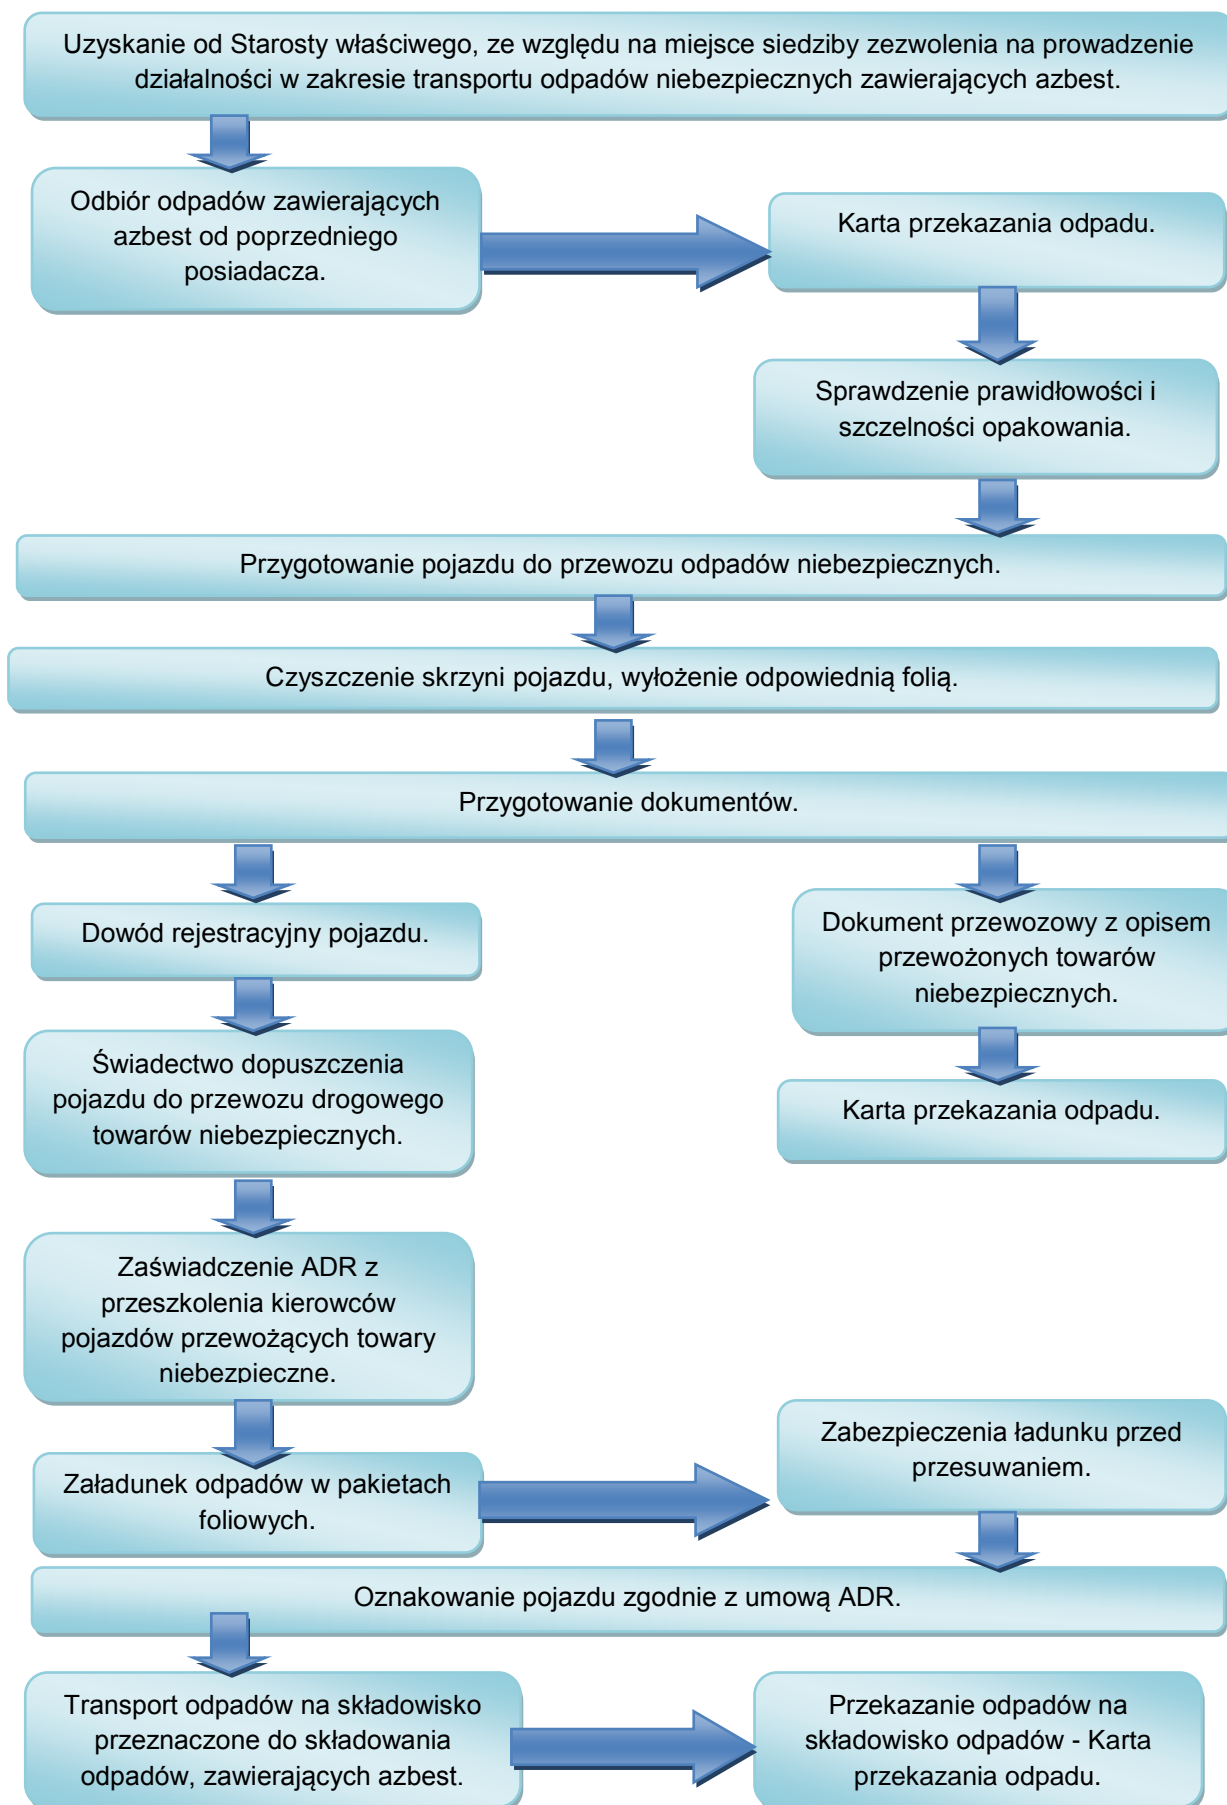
Uzyskanie od Starosty właściwego, ze względu na miejsce siedziby zezwolenia na prowadzenie działalności w zakresie transportu odpadów niebezpiecznych zawierających azbest.

Odbiór odpadów zawierających azbest od poprzedniego posiadacza.

Karta przekazania odpadu.

Sprawdzenie prawidłowości i szczelności opakowania.

Przygotowanie pojazdu do przewozu odpadów niebezpiecznych.

Czyszczenie skrzyni pojazdu, wyłożenie odpowiednią folią.

Przygotowanie dokumentów.

Dowód rejestracyjny pojazdu.

Dokument przewozowy z opisem przewożonych towarów niebezpiecznych.

Świadectwo dopuszczenia pojazdu do przewozu drogowego towarów niebezpiecznych.

Karta przekazania odpadu.

Zaświadczenie ADR z przeszkolenia kierowców pojazdów przewożących towary niebezpieczne.

Zabezpieczenia ładunku przed przesuwaniem.

Załadunek odpadów w pakietach foliowych.

Oznakowanie pojazdu zgodnie z umową ADR.

Transport odpadów na składowisko przeznaczone do składowania odpadów, zawierających azbest.

Przekazanie odpadów na składowisko odpadów - Karta przekazania odpadu.